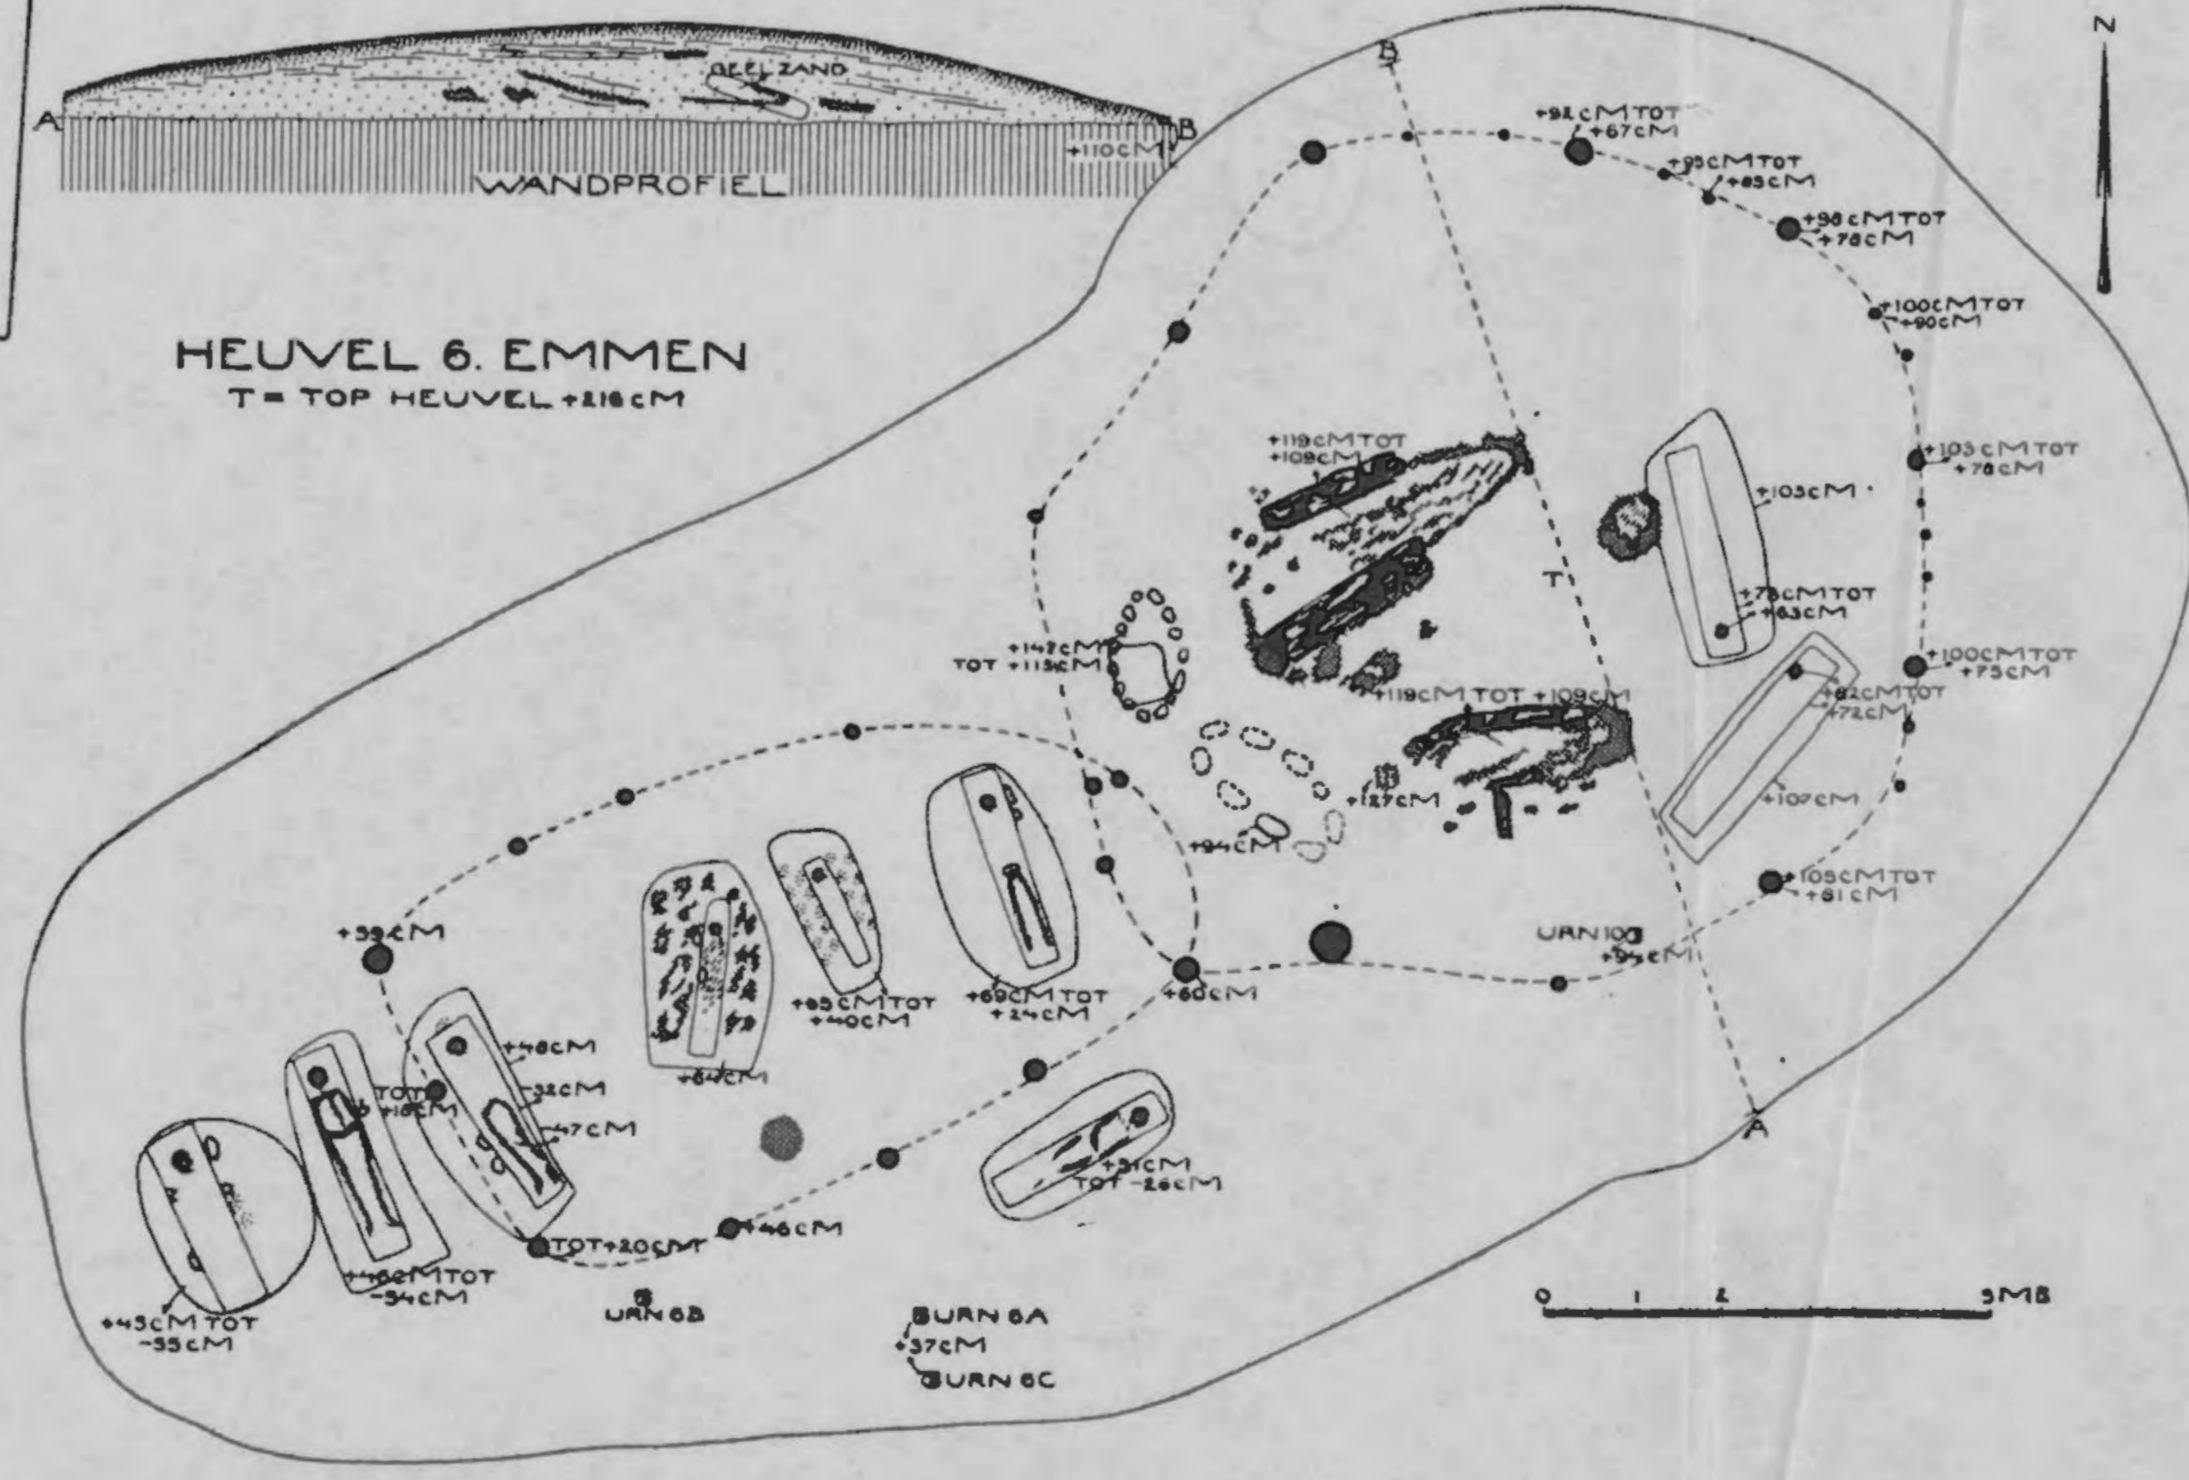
GEEL ZAND
A
B
+110cM
WANDPROFIEL

N

HEUVEL 6. EMMEN
T = TOP HEUVEL +216cM

B
+92cM TOT +67cM
+95cM TOT +85cM
+98cM TOT +78cM
+100cM TOT +90cM
+103cM TOT +78cM
+119cM TOT +109cM
+105cM
+78cM TOT +63cM
T
+142cM TOT +113cM
+100cM TOT +75cM
+119cM TOT +109cM
+82cM TOT +72cM
+127cM
+107cM
+94cM
+105cM TOT +81cM
+59cM
URN 103 +94cM
+85cM TOT +40cM
+69cM TOT +24cM
+60cM
+46cM
TOT +16cM
-32cM
-47cM
+64cM
A
+31cM TOT -26cM
TOT +20cM
+46cM
+46cM TOT -54cM
+45cM TOT -55cM
URN 6B
URN 6A
+37cM
URN 6C
0 1 2 5 MB